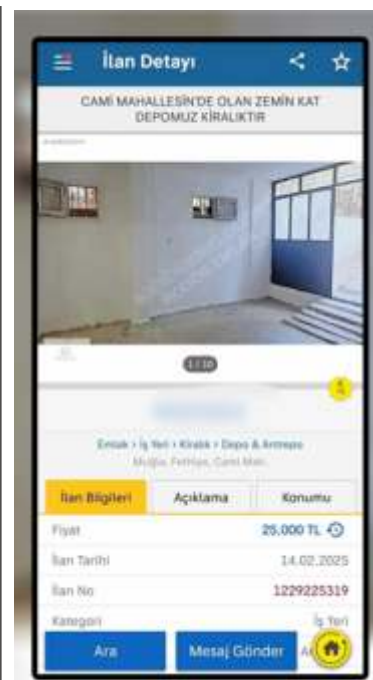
İlan Detayı

CAMİ MAHALLESİN'DE OLAN ZEMİN KAT DEPOMUZ KİRALIKTIR

1/16

Emlak > İş Yeri > Kiralık > Depo & Antrepo
Muğla, Fethiye, Cami Mah.

İlan Bilgileri | Açıklama | Konumu

| | |
|---|---|
| Fiyat | 25.000 TL |
| İlan Tarihi | 14.02.2025 |
| İlan No | 1229225319 |
| Kategori | İş Yeri |

Ara | Mesaj Gönder